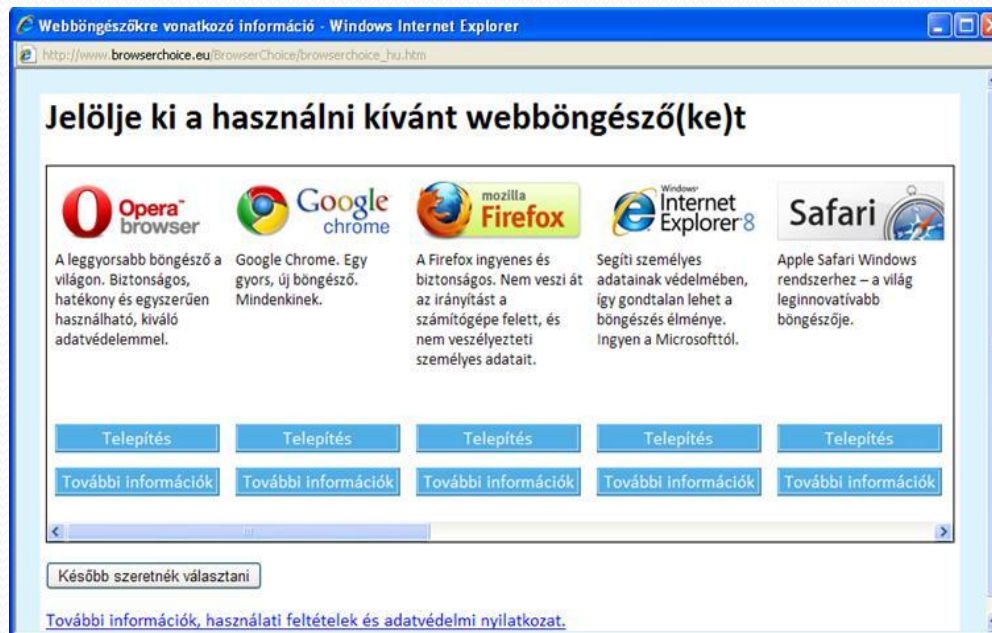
Webböngészőkre vonatkozó információ - Windows Internet Explorer

http://www.browserchoice.eu/BrowserChoice/browserchoice_hu.htm

Jelölje ki a használni kívánt webböngésző(ke)t

Opera browser

A leggyorsabb böngésző a világon. Biztonságos, hatékony és egyszerűen használható, kiváló adatvédelemmel.

Telepítés

További információk

Google chrome

Google Chrome. Egy gyors, új böngésző. Mindenkinek.

Telepítés

További információk

mozilla Firefox

A Firefox ingyenes és biztonságos. Nem veszi át az irányítást a számítógépe felett, és nem veszélyezteti személyes adatait.

Telepítés

További információk

Windows Internet Explorer 8

Segíti személyes adatainak védelmében, így gondtalan lehet a böngészés élménye. Ingyen a Microsofttól.

Telepítés

További információk

Safari

Apple Safari Windows rendszerhez – a világ leginnovatívabb böngészője.

Telepítés

További információk

Később szeretnék választani

További információk, használati feltételek és adatvédelmi nyilatkozat.